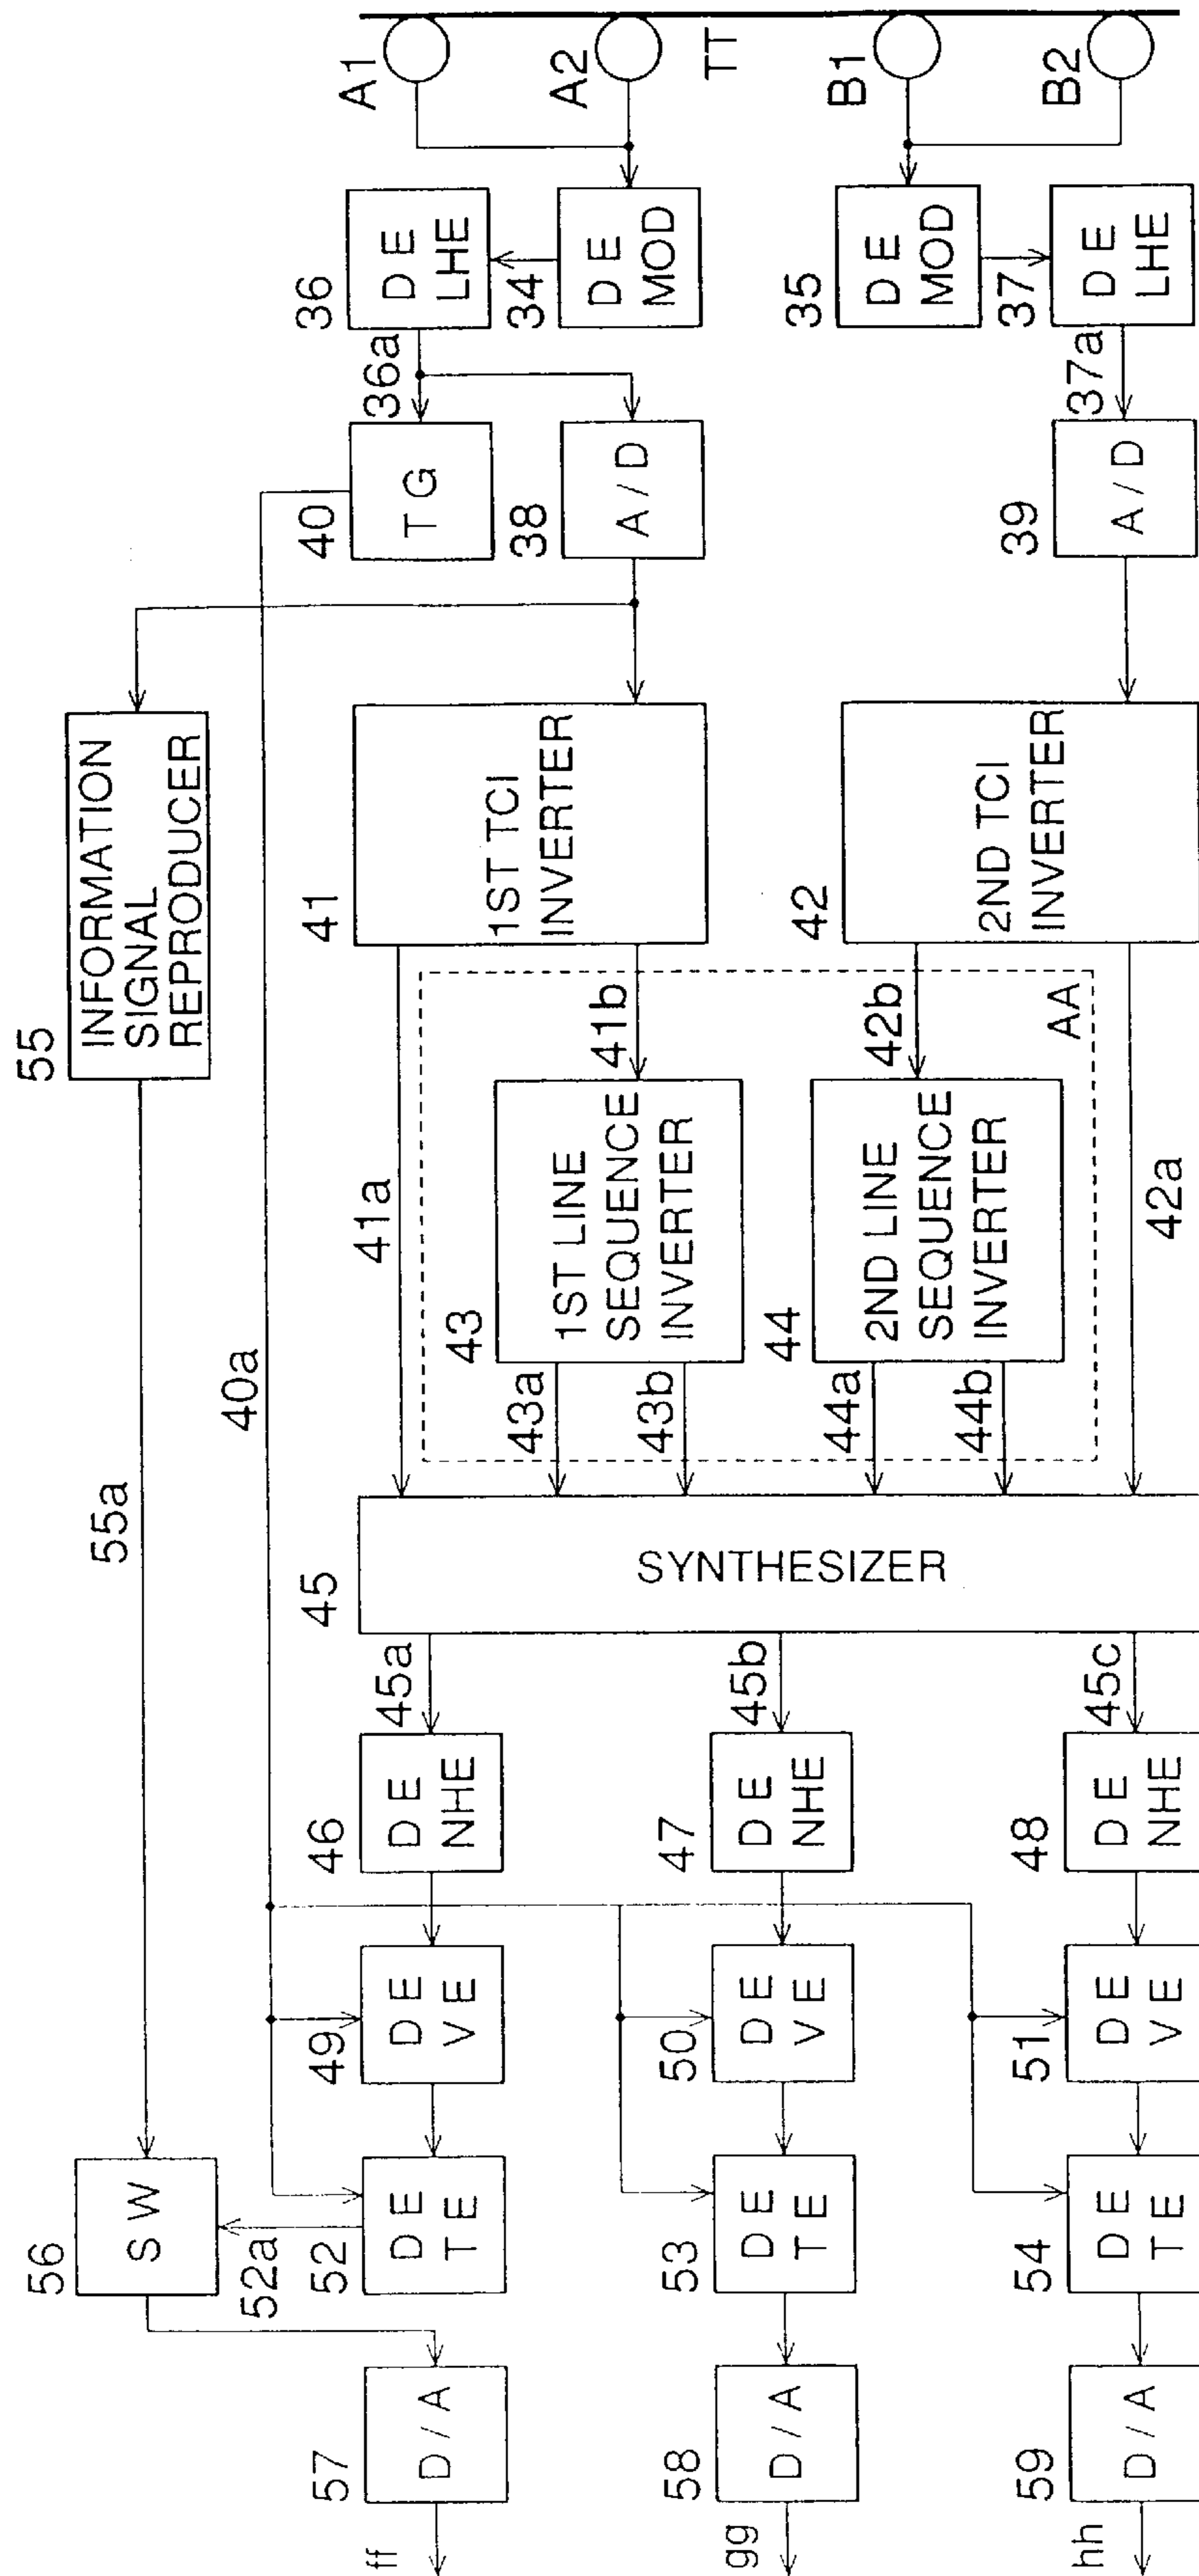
A1
A2
TT
B1
B2
36
DE LHE
34
DE MOD
35
DE MOD
37
DE LHE
36a
37a
40
TG
38
A/D
39
A/D
55
INFORMATION SIGNAL REPRODUCER
41
1ST TCI INVERTER
42
2ND TCI INVERTER
41b
42b
AA
41a
43
1ST LINE SEQUENCE INVERTER
44
2ND LINE SEQUENCE INVERTER
42a
40a
55a
43a
43b
44a
44b
45
SYNTHESIZER
45a
45b
45c
46
DE NHE
47
DE NHE
48
DE NHE
49
DE VE
50
DE VE
51
DE VE
56
SW
52a
52
DE TE
53
DE TE
54
DE TE
57
D/A
58
D/A
59
D/A
ff
gg
hh